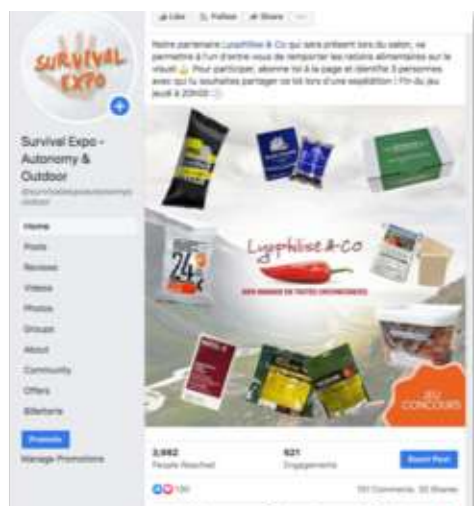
Like Follow Share ...

SURVIVAL EXPO

Survival Expo - Autonomy & Outdoor

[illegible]

Home

Posts

Reviews

Videos

Photos

Groups

About

Community

Offers

Billetterie

Promote

Manage Promotions

Notre partenaire Lyophilise & Co qui sera présent lors du salon, va permettre à l'un d'entre vous de remporter les rations alimentaires sur le visuel. Pour participer, abonne toi à la page et identifie 3 personnes avec qui tu souhaites partager ce lot lors d'une expédition ! Fin du jeu jeudi à 20h00 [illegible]

Lyophilise & Co

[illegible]

24

JEU CONCOURS

2,682
People Reached

621
Engagements

Boost Post

130

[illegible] Comments 20 Shares